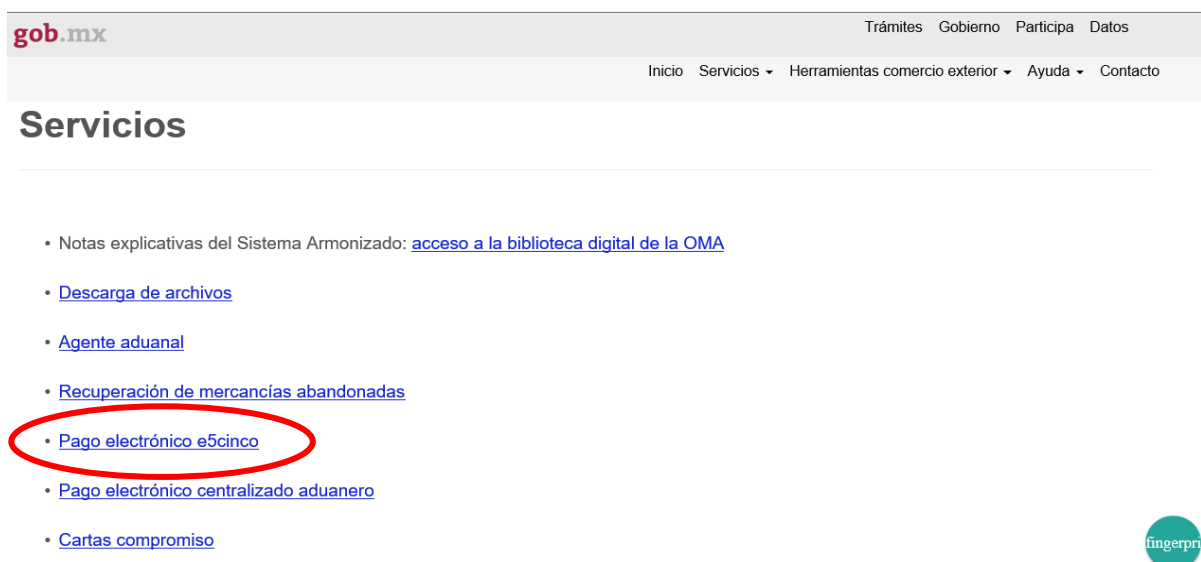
gob.mx

Trámites Gobierno Participa Datos

Inicio Servicios Herramientas comercio exterior Ayuda Contacto

Servicios

• Notas explicativas del Sistema Armonizado: acceso a la biblioteca digital de la OMA

• Descarga de archivos

• Agente aduanal

• Recuperación de mercancías abandonadas

• Pago electrónico e5cinco

• Pago electrónico centralizado aduanero

• Cartas compromiso

fingerpri